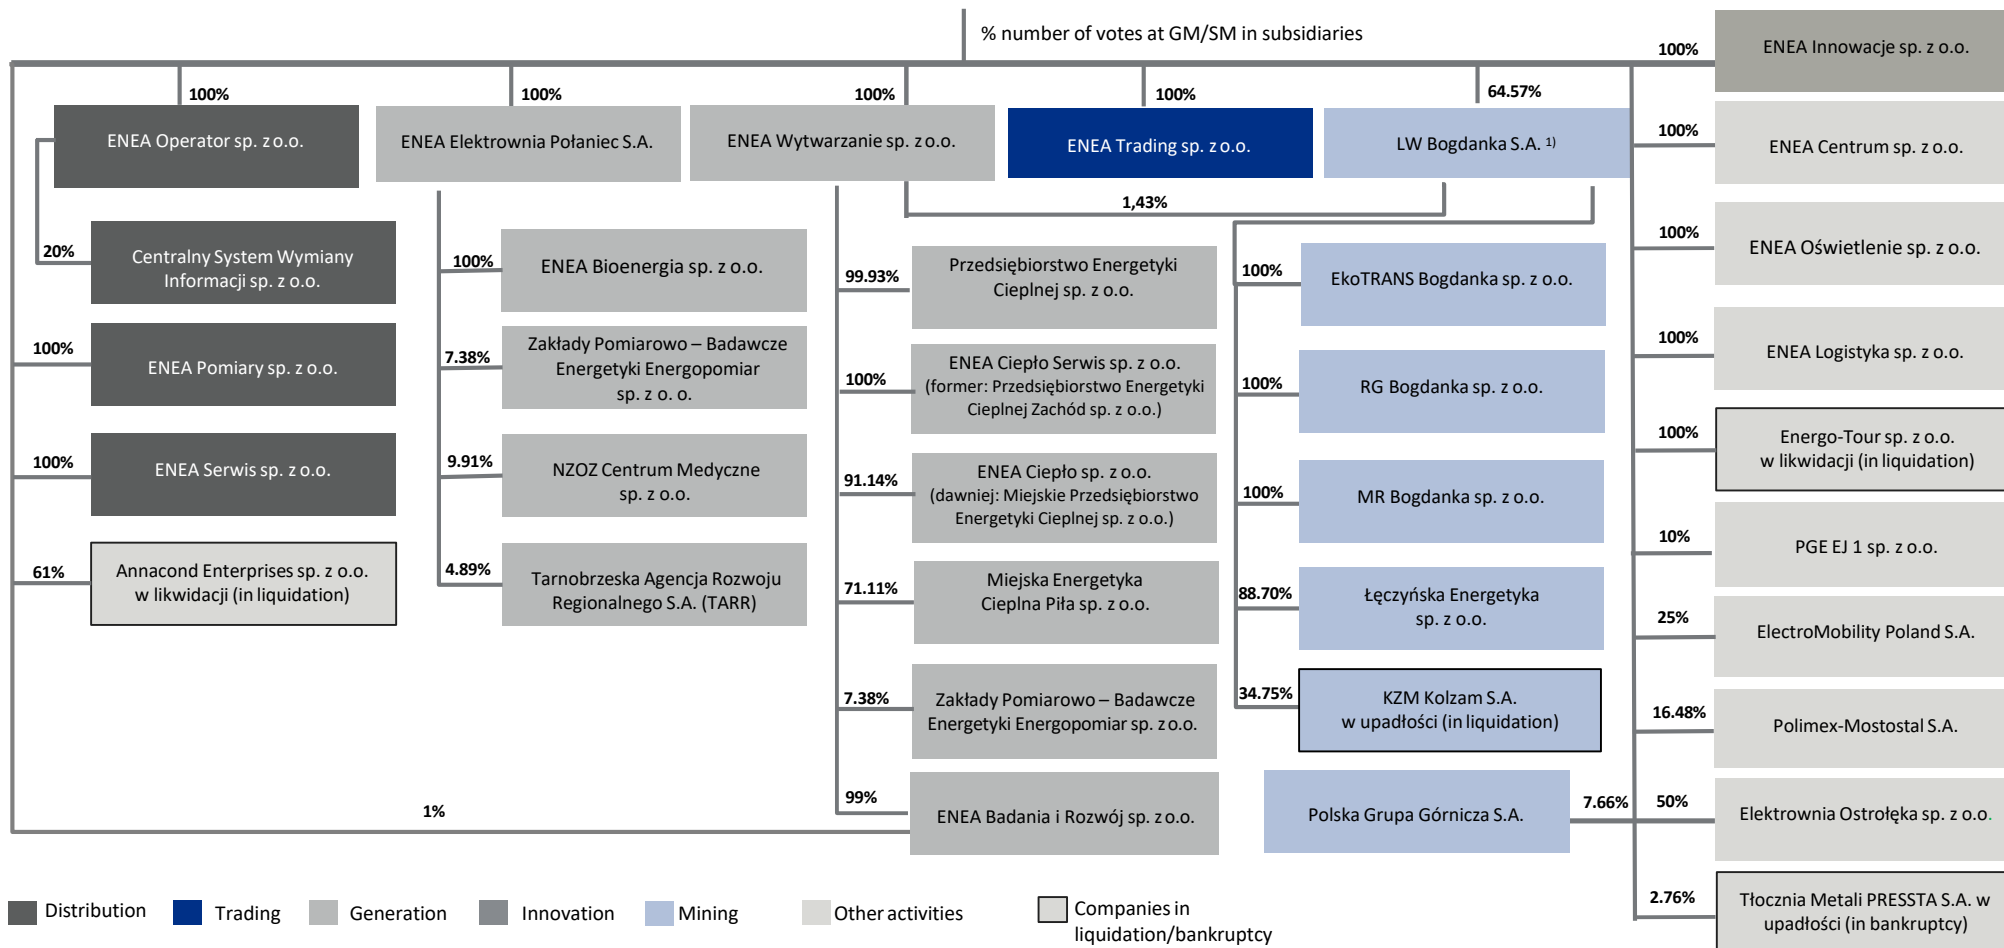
% number of votes at GM/SM in subsidiaries

100%
ENEA Innowacje sp. z o.o.

100%
ENEA Operator sp. z o.o.

100%
ENEA Elektrownia Połaniec S.A.

100%
ENEA Wytwarzanie sp. z o.o.

100%
ENEA Trading sp. z o.o.

64.57%
LW Bogdanka S.A. 1)

1,43%

20%
Centralny System Wymiany Informacji sp. z o.o.

100%
ENEA Pomiary sp. z o.o.

100%
ENEA Serwis sp. z o.o.

61%
Annacond Enterprises sp. z o.o. w likwidacji (in liquidation)

100%
ENEA Bioenergia sp. z o.o.

7.38%
Zakłady Pomiarowo – Badawcze Energetyki Energopomiar sp. z o. o.

9.91%
NZOZ Centrum Medyczne sp. z o.o.

4.89%
Tarnobrzeska Agencja Rozwoju Regionalnego S.A. (TARR)

99.93%
Przedsiębiorstwo Energetyki Cieplnej sp. z o.o.

100%
ENEA Ciepło Serwis sp. z o.o. (former: Przedsiębiorstwo Energetyki Cieplnej Zachód sp. z o.o.)

91.14%
ENEA Ciepło sp. z o.o. (dawniej: Miejskie Przedsiębiorstwo Energetyki Cieplnej sp. z o.o.)

71.11%
Miejska Energetyka Cieplna Piła sp. z o.o.

7.38%
Zakłady Pomiarowo – Badawcze Energetyki Energopomiar sp. z o.o.

99%
ENEA Badania i Rozwój sp. z o.o.

1%

100%
EkoTRANS Bogdanka sp. z o.o.

100%
RG Bogdanka sp. z o.o.

100%
MR Bogdanka sp. z o.o.

88.70%
Łęczyńska Energetyka sp. z o.o.

34.75%
KZM Kolzam S.A. w upadłości (in liquidation)

Polska Grupa Górnicza S.A.
7.66%

100%
ENEA Centrum sp. z o.o.

100%
ENEA Oświetlenie sp. z o.o.

100%
ENEA Logistyka sp. z o.o.

100%
Energo-Tour sp. z o.o. w likwidacji (in liquidation)

10%
PGE EJ 1 sp. z o.o.

25%
ElectroMobility Poland S.A.

16.48%
Polimex-Mostostal S.A.

50%
Elektrownia Ostrołęka sp. z o.o.

2.76%
Tłocznia Metali PRESSTA S.A. w upadłości (in bankruptcy)

Distribution
Trading
Generation
Innovation
Mining
Other activities
Companies in liquidation/bankruptcy